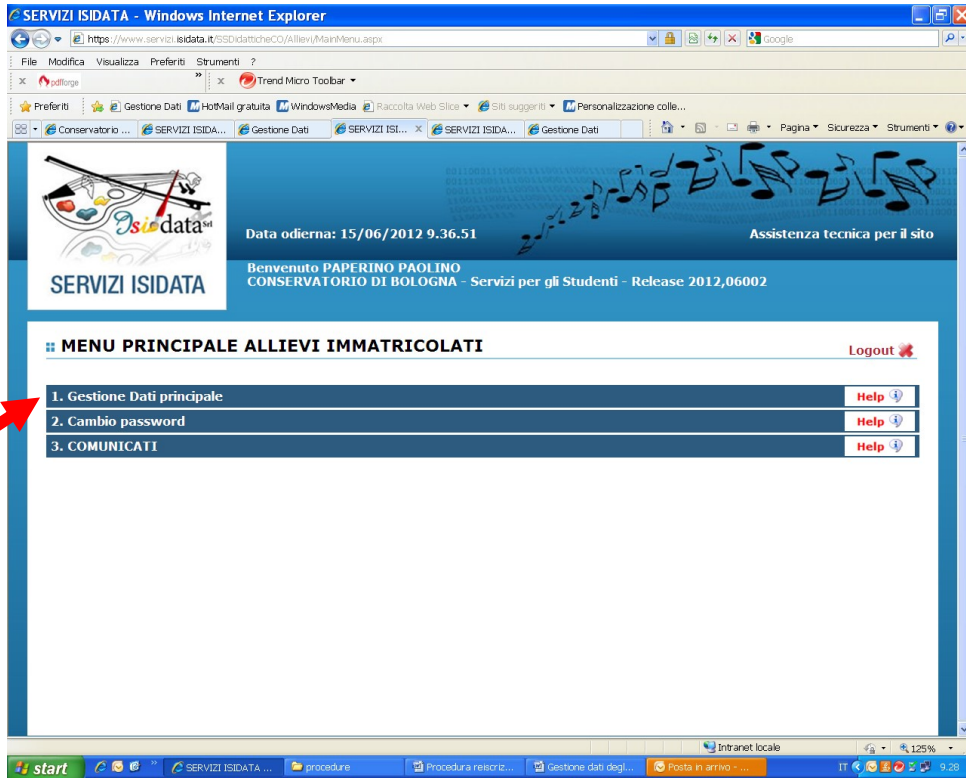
SERVIZI ISIDATA - Windows Internet Explorer

https://www.servizi.isidata.it/SSDidatticheCO/Allievi/MainMenu.aspx

Google

File Modifica Visualizza Preferiti Strumenti ?

pdfforge

Trend Micro Toolbar

Preferiti Gestione Dati HotMail gratuita WindowsMedia Raccolta Web Slice Siti suggeriti Personalizzazione colle...

Conservatorio ... SERVIZI ISIDA... Gestione Dati SERVIZI ISI... SERVIZI ISIDA... Gestione Dati

Pagina Sicurezza Strumenti

Isidata Srl

SERVIZI ISIDATA

Data odierna: 15/06/2012 9.36.51

Assistenza tecnica per il sito

Benvenuto PAPERINO PAOLINO
CONSERVATORIO DI BOLOGNA - Servizi per gli Studenti - Release 2012,06002

MENU PRINCIPALE ALLIEVI IMMATRICOLATI

Logout

1. Gestione Dati principale Help

2. Cambio password Help

3. COMUNICATI Help

Intranet locale 125%

start SERVIZI ISIDATA ... procedure Procedura reiscriz... Gestione dati degl... Posta in arrivo - ... IT 9.28